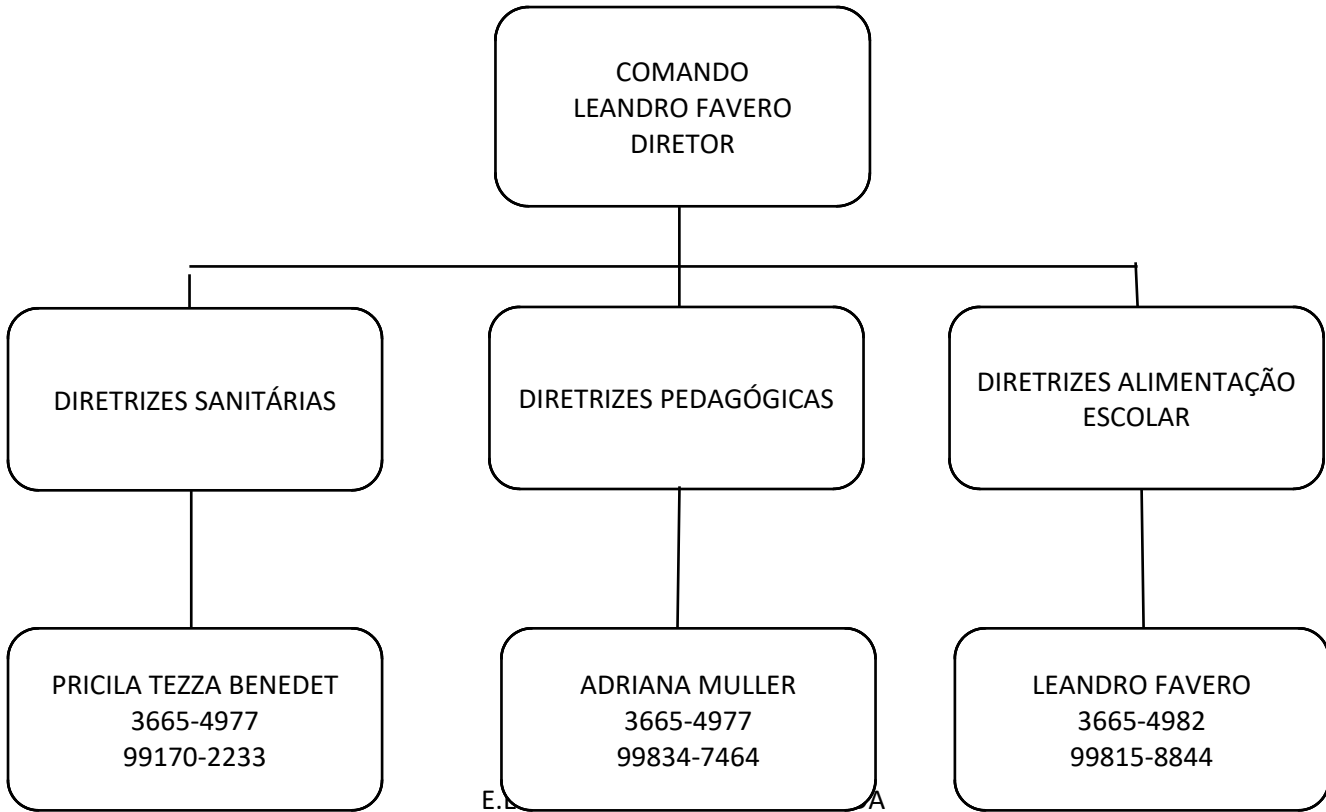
COMANDO
LEANDRO FAVERO
DIRETOR

DIRETRIZES SANITÁRIAS

DIRETRIZES PEDAGÓGICAS

DIRETRIZES ALIMENTAÇÃO ESCOLAR

PRICILA TEZZA BENEDET
3665-4977
99170-2233

ADRIANA MULLER
3665-4977
99834-7464

LEANDRO FAVERO
3665-4982
99815-8844

E.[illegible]A